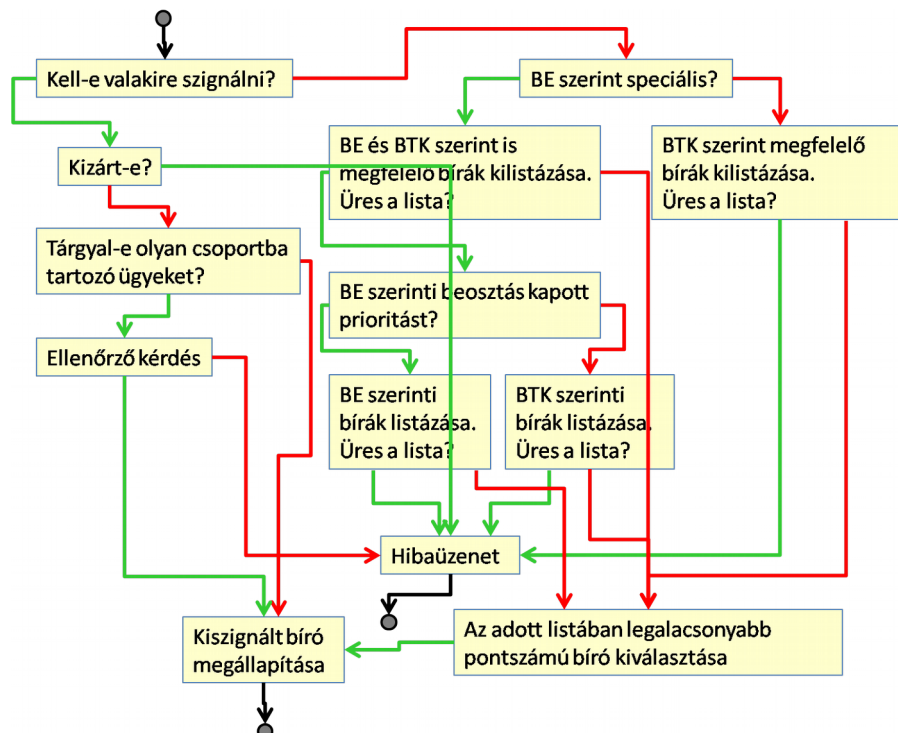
Kell-e valakire szignálni?

BE szerint speciális?

Kizárt-e?

BE és BTK szerint is megfelelő bírák kilistázása. Üres a lista?

BTK szerint megfelelő bírák kilistázása. Üres a lista?

Tárgyal-e olyan csoportba tartozó ügyeket?

BE szerinti beosztás kapott prioritást?

Ellenőrző kérdés

BE szerinti bírák listázása. Üres a lista?

BTK szerinti bírák listázása. Üres a lista?

Hibaüzenet

Kiszignált bíró megállapítása

Az adott listában legalacsonyabb pontszámú bíró kiválasztása